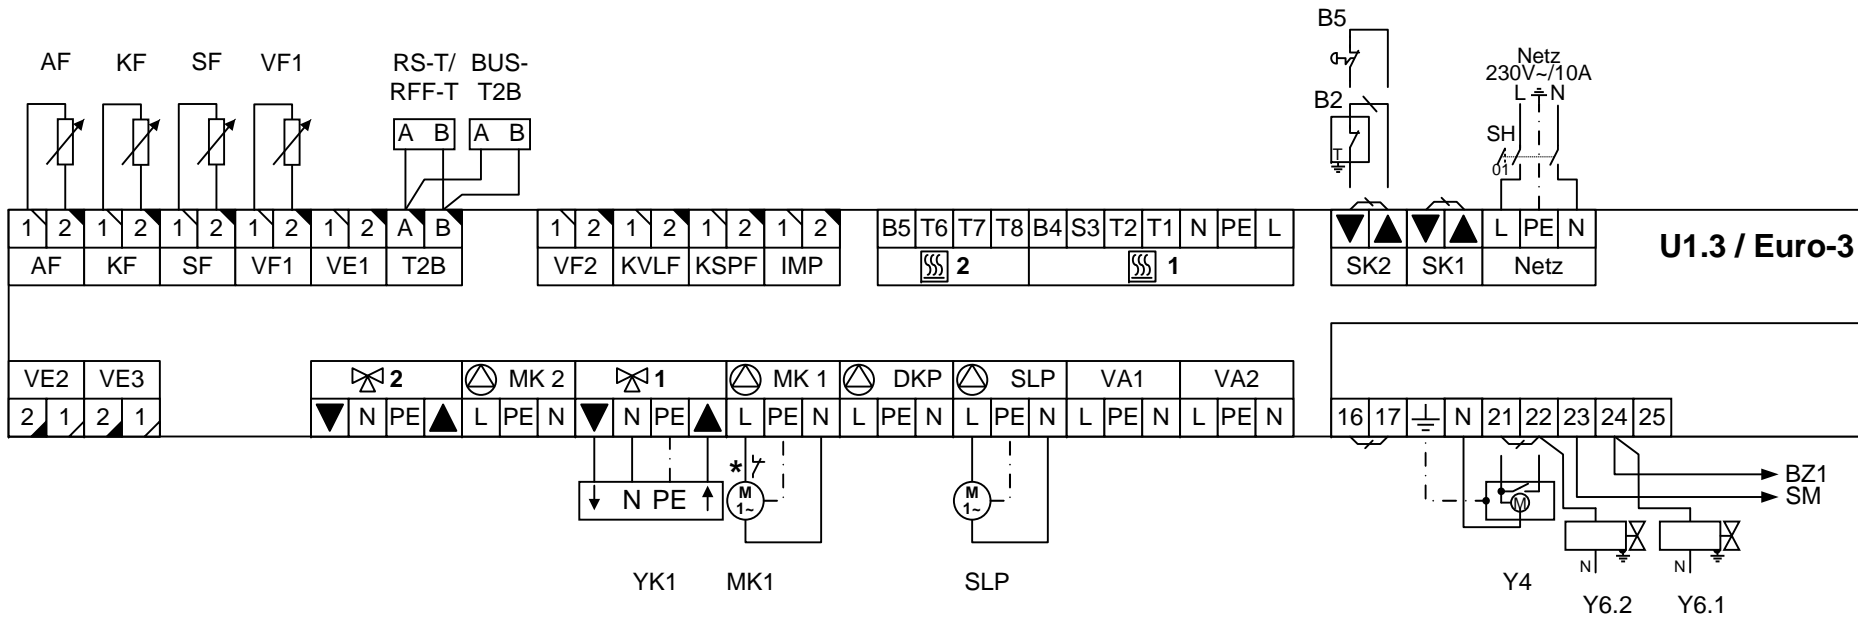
AF KF SF VF1

RS-T/ RFF-T

BUS- T2B

A B A B

B5

B2

T

Netz 230V~/10A L N

SH

0 1

| 1 | 2 | 1 | 2 | 1 | 2 | 1 | 2 | 1 | 2 | A | B |
|---|---|---|---|---|---|---|---|---|---|---|---|
| AF | | KF | | SF | | VF1 | | VE1 | | T2B | |

| 1 | 2 | 1 | 2 | 1 | 2 | 1 | 2 |
|---|---|---|---|---|---|---|---|
| VF2 | | KVLF | | KSPF | | IMP | |

| B5 | T6 | T7 | T8 | B4 | S3 | T2 | T1 | N | PE | L |
|---|---|---|---|---|---|---|---|---|---|---|
| 2 | | | | 1 | | | | | | |

| ▼ | ▲ | ▼ | ▲ | L | PE | N |
|---|---|---|---|---|---|---|
| SK2 | | SK1 | | Netz | | |

U1.3 / Euro-3

| VE2 | | VE3 | |
|---|---|---|---|
| 2 | 1 | 2 | 1 |

| 2 | | | | MK 2 | | | 1 | | | | MK 1 | | | DKP | | | SLP | | | VA1 | | | VA2 | | |
|---|---|---|---|---|---|---|---|---|---|---|---|---|---|---|---|---|---|---|---|---|---|---|---|---|---|
| ▼ | N | PE | ▲ | L | PE | N | ▼ | N | PE | ▲ | L | PE | N | L | PE | N | L | PE | N | L | PE | N | L | PE | N |

| 16 | 17 | ⏚ | N | 21 | 22 | 23 | 24 | 25 |
|---|---|---|---|---|---|---|---|---|

N PE

*

M 1~

M 1~

M

BZ1
SM

N N

YK1 MK1 SLP Y4 Y6.2 Y6.1